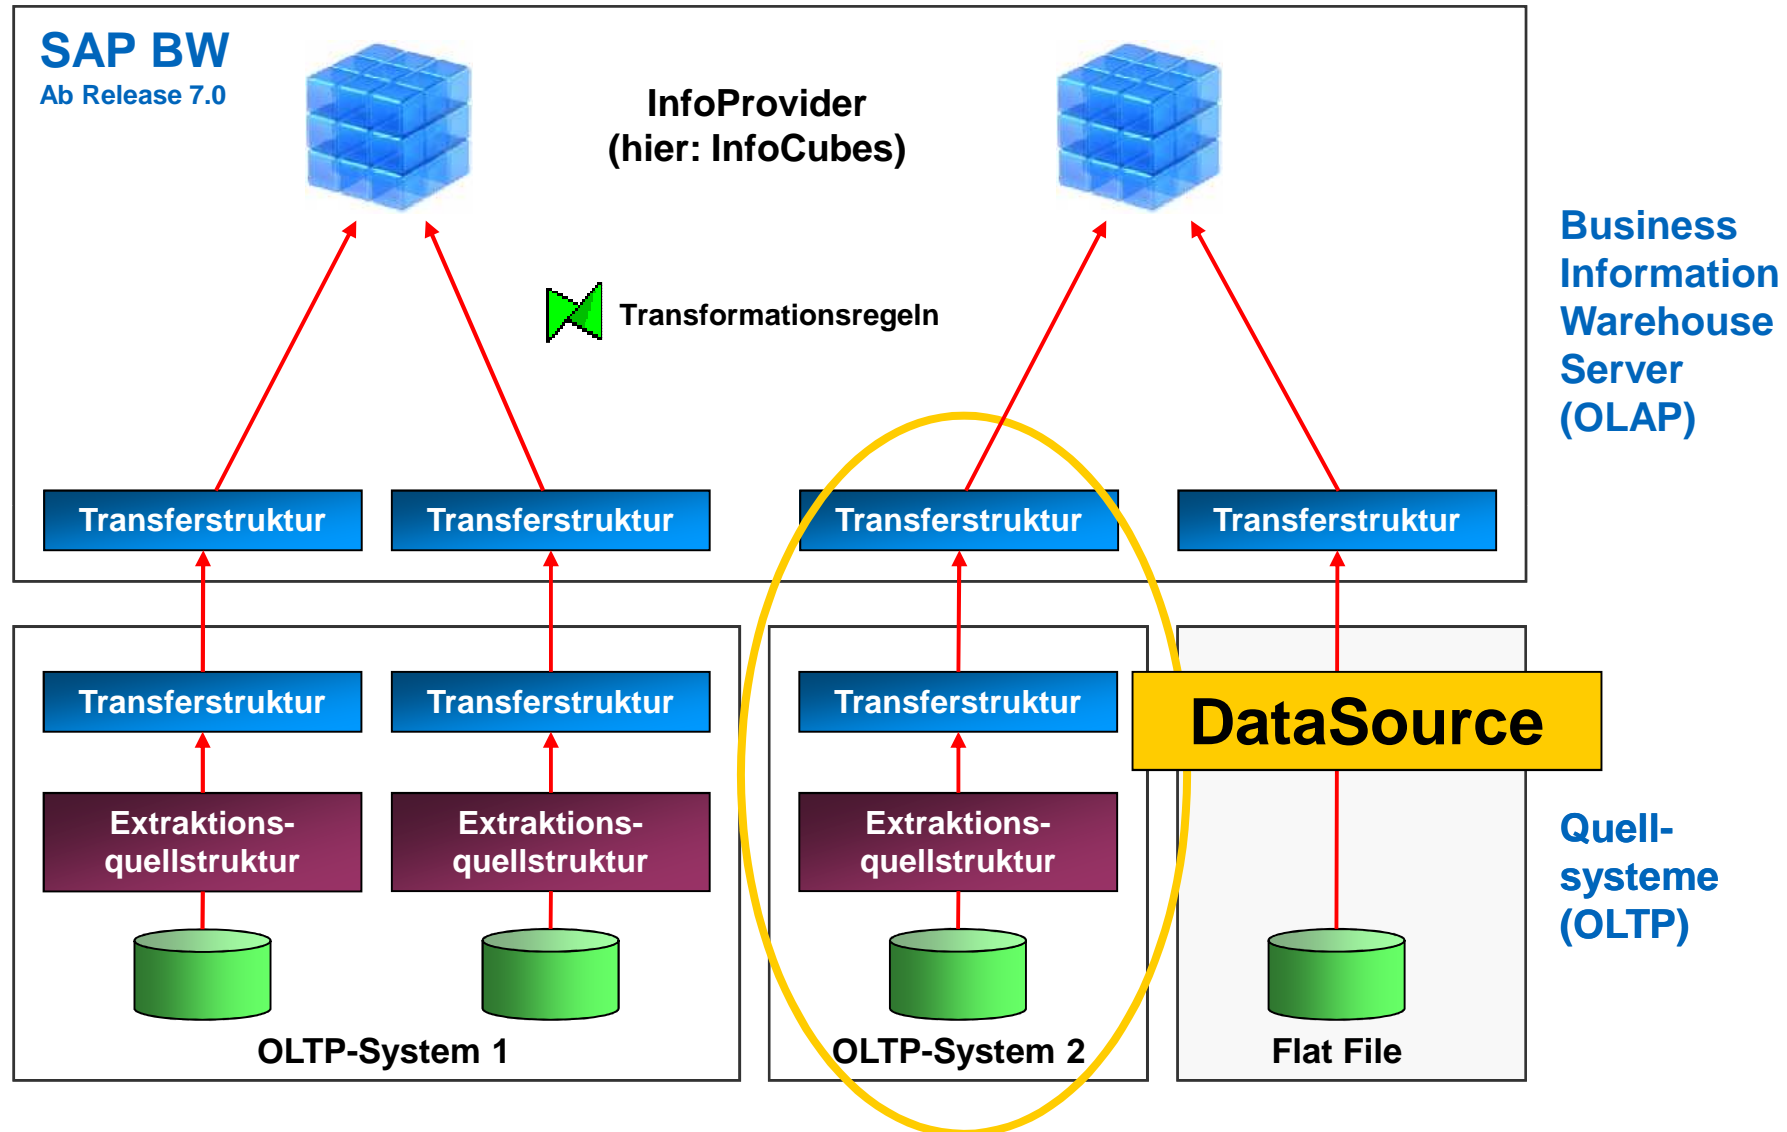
SAP BW
Ab Release 7.0

InfoProvider
(hier: InfoCubes)

Transformationsregeln

Business Information Warehouse Server (OLAP)

Transferstruktur

Transferstruktur

Transferstruktur

Transferstruktur

Transferstruktur

Transferstruktur

Transferstruktur

DataSource

Extraktions-quellstruktur

Extraktions-quellstruktur

Extraktions-quellstruktur

Quell-systeme (OLTP)

OLTP-System 1

OLTP-System 2

Flat File